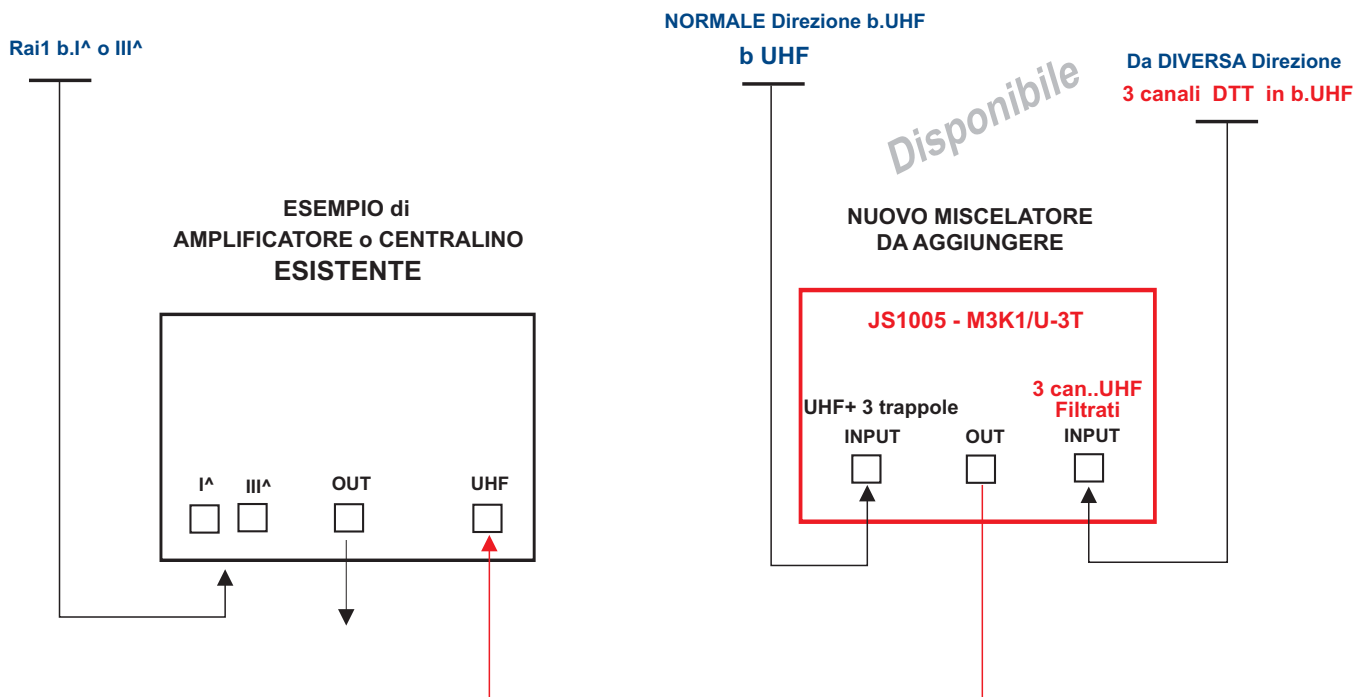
Rai1 b.I^ o III^

NORMALE Direzione b.UHF

b UHF

Disponibile

Da DIVERSA Direzione

3 canali DTT in b.UHF

ESEMPIO di
AMPLIFICATORE o CENTRALINO
ESISTENTE

NUOVO MISCELATORE
DA AGGIUNGERE

JS1005 - M3K1/U-3T

UHF+ 3 trappole
INPUT

OUT

3 can..UHF
Filtrati
INPUT

I^ III^ OUT UHF